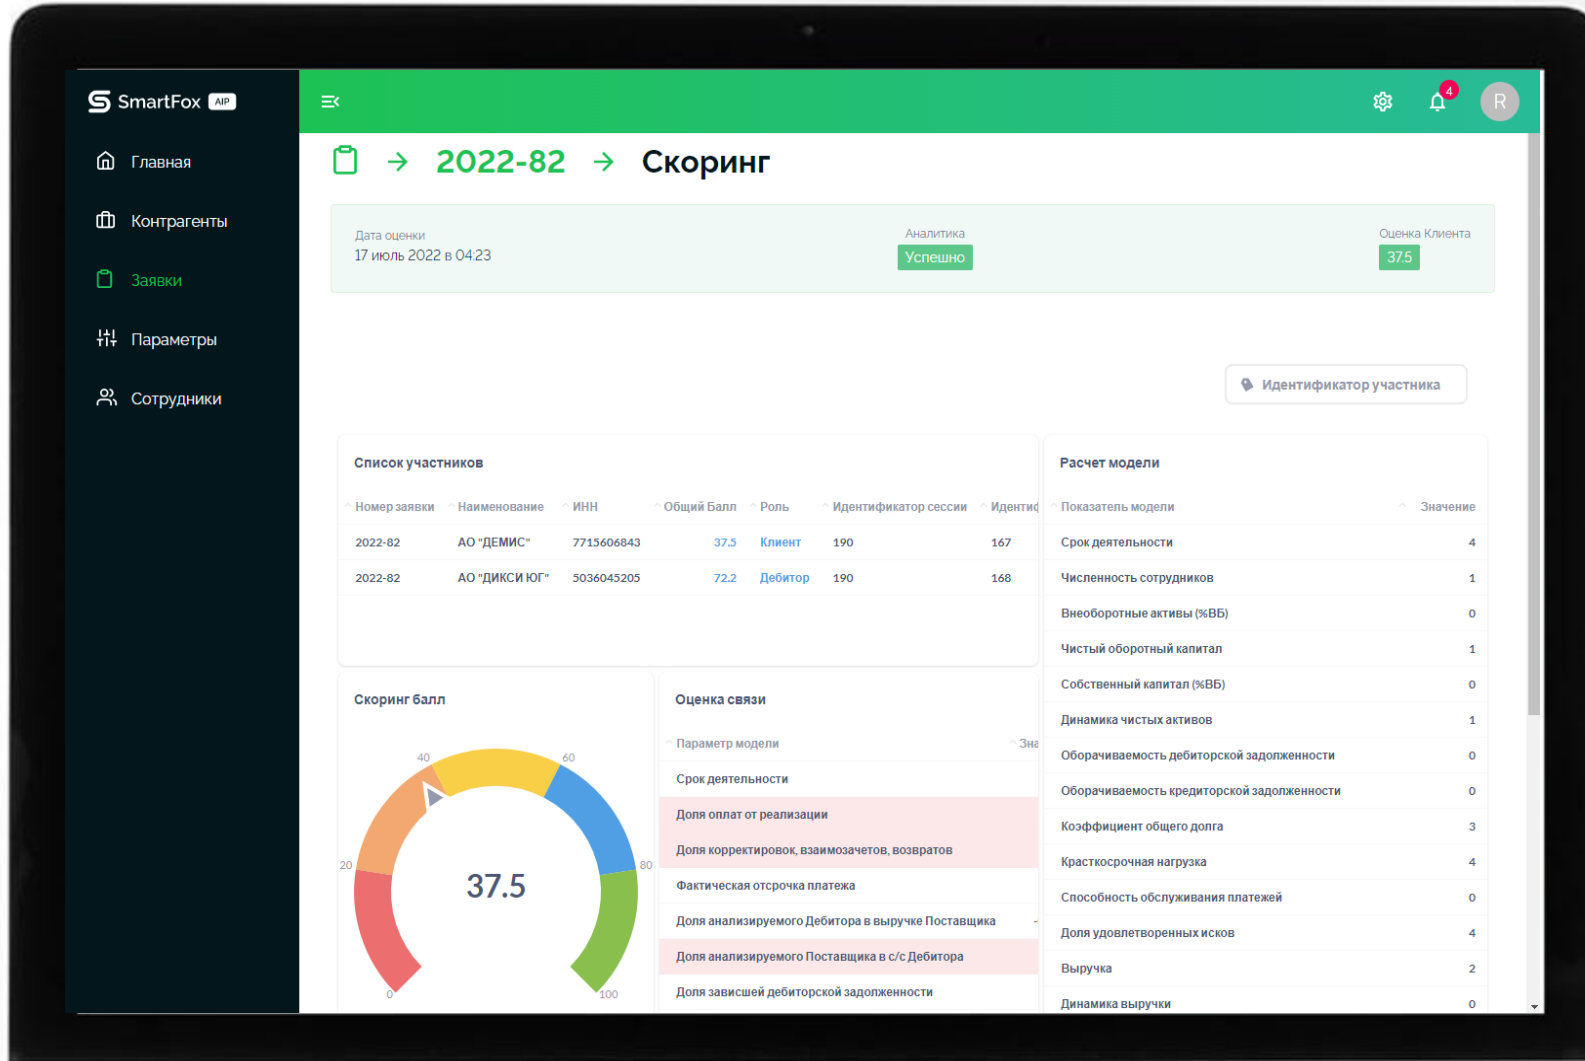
SmartFox AIP

Главная

Контрагенты

Заявки

Параметры

Сотрудники

4

R

2022-82 → Скоринг

Дата оценки
17 июль 2022 в 04:23

Аналитика
Успешно

Оценка Клиента
37.5

Идентификатор участника

Список участников

| Номер заявки | Наименование | ИНН | Общий Балл | Роль | Идентификатор сессии | Идентиф |
|---|---|---|---|---|---|---|
| 2022-82 | АО "ДЕМИС" | 7715606843 | 37.5 | Клиент | 190 | 167 |
| 2022-82 | АО "ДИКСИ ЮГ" | 5036045205 | 72.2 | Дебитор | 190 | 168 |

Расчет модели

| Показатель модели | Значение |
|---|---|
| Срок деятельности | 4 |
| Численность сотрудников | 1 |
| Внеоборотные активы (%ВБ) | 0 |
| Чистый оборотный капитал | 1 |
| Собственный капитал (%ВБ) | 0 |
| Динамика чистых активов | 1 |
| Оборачиваемость дебиторской задолженности | 0 |
| Оборачиваемость кредиторской задолженности | 0 |
| Коэффициент общего долга | 3 |
| Краткосрочная нагрузка | 4 |
| Способность обслуживания платежей | 0 |
| Доля удовлетворенных исков | 4 |
| Выручка | 2 |
| Динамика выручки | 0 |

Скоринг балл

0 20 40 60 80 100

37.5

Оценка связи

| Параметр модели | Зна |
|---|---|
| Срок деятельности | |
| Доля оплат от реализации | |
| Доля корректировок, взаимозачетов, возвратов | |
| Фактическая отсрочка платежа | |
| Доля анализируемого Дебитора в выручке Поставщика | - |
| Доля анализируемого Поставщика в с/с Дебитора | |
| Доля зависшей дебиторской задолженности | |